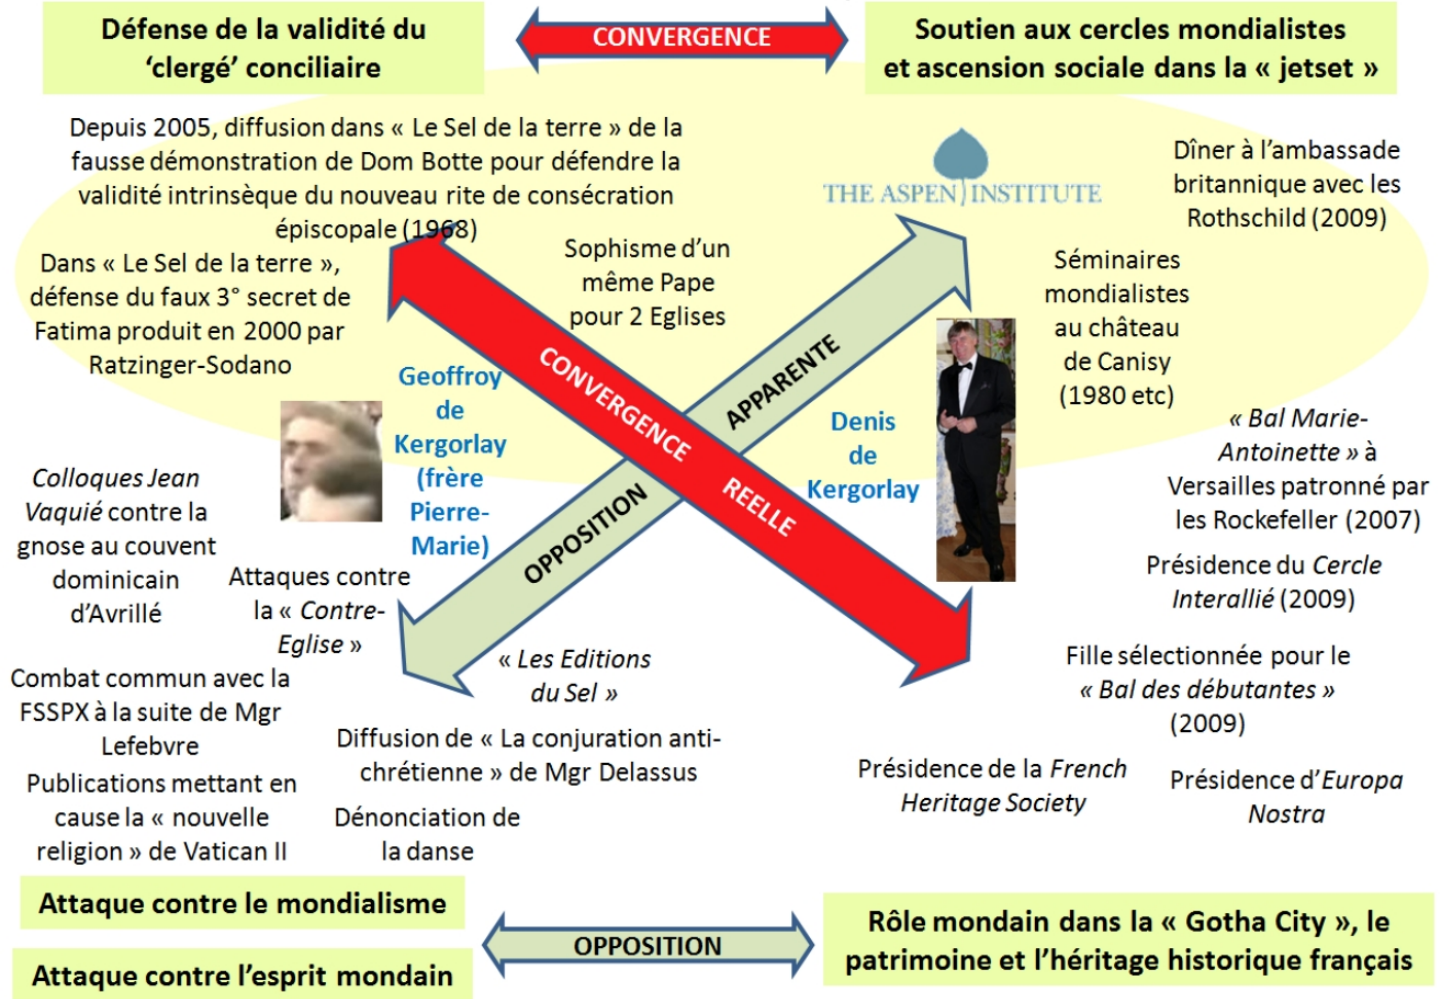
Défense de la validité du 'clergé' conciliaire

CONVERGENCE

Soutien aux cercles mondialistes et ascension sociale dans la « jetset »

Depuis 2005, diffusion dans « Le Sel de la terre » de la fausse démonstration de Dom Botte pour défendre la validité intrinsèque du nouveau rite de consécration épiscopale (1968)

Dans « Le Sel de la terre », défense du faux 3° secret de Fatima produit en 2000 par Ratzinger-Sodano

Sophisme d'un même Pape pour 2 Eglises

THE ASPEN INSTITUTE

Dîner à l'ambassade britannique avec les Rothschild (2009)

Séminaires mondialistes au château de Canisy (1980 etc)

CONVERGENCE REELLE

APPARENTE

OPPOSITION

Geoffroy de Kergorlay (frère Pierre-Marie)

Denis de Kergorlay

« Bal Marie-Antoinette » à Versailles patronné par les Rockefeller (2007)

Colloques Jean Vaquié contre la gnose au couvent dominicain d'Avrillé

Attaques contre la « Contre-Eglise »

Présidence du Cercle Interallié (2009)

« Les Editions du Sel »

Fille sélectionnée pour le « Bal des débutantes » (2009)

Combat commun avec la FSSPX à la suite de Mgr Lefebvre

Diffusion de « La conjuration anti-chrétienne » de Mgr Delassus

Publications mettant en cause la « nouvelle religion » de Vatican II

Dénonciation de la danse

Présidence de la French Heritage Society

Présidence d'Europa Nostra

Attaque contre le mondialisme

Attaque contre l'esprit mondain

OPPOSITION

Rôle mondain dans la « Gotha City », le patrimoine et l'héritage historique français